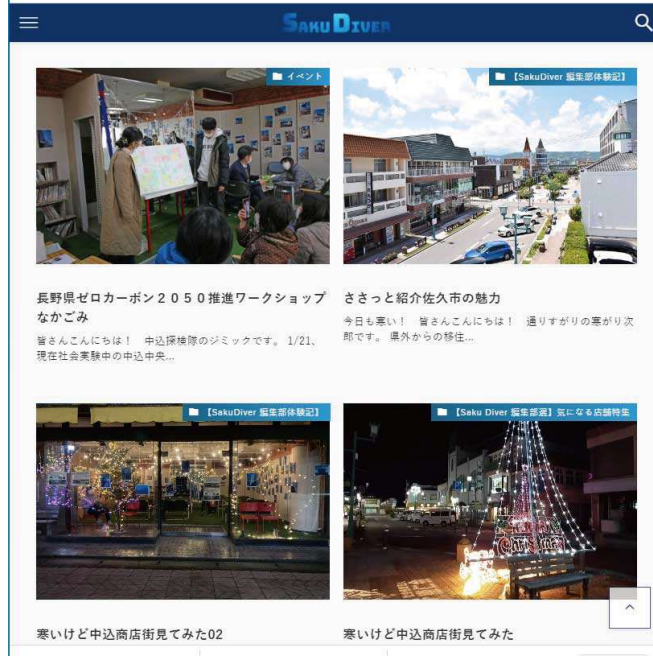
SAKU DIVER

イベント

長野県ゼロカーボン２０５０推進ワークショップなかごみ

皆さんこんにちは！ 中込探検隊のジミックです。1/21、現在社会実験中の中込中央...

【SakuDiver 編集部体験記】

ささっと紹介佐久市の魅力

今日も寒い！ 皆さんこんにちは！ 通りすがりの寒がり次郎です。県外からの移住...

【SakuDiver 編集部体験記】

寒いけど中込商店街見てみた02

【Saku Diver 編集部選】気になる店舗特集

寒いけど中込商店街見てみた